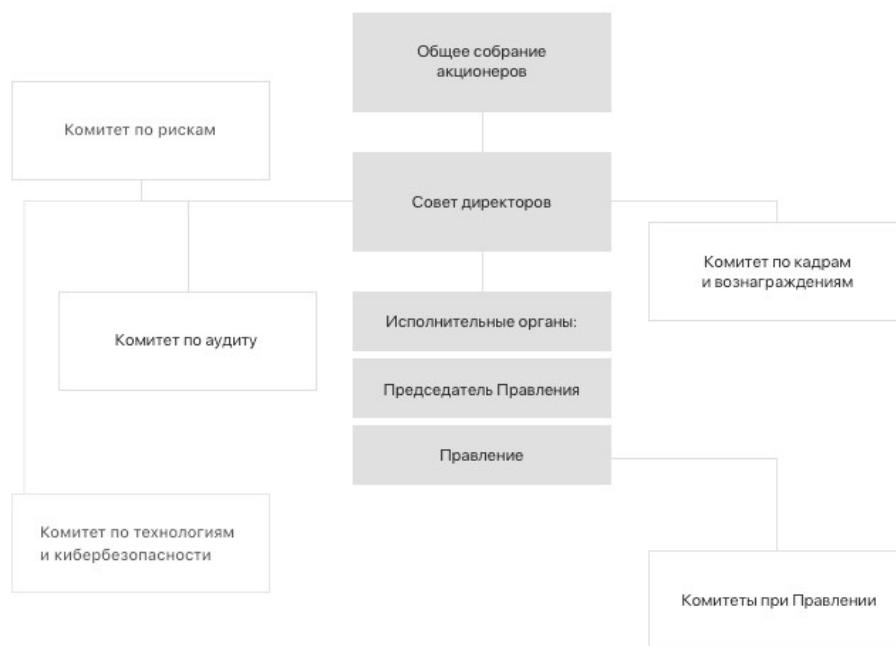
Общее собрание акционеров

Комитет по рискам

Совет директоров

Комитет по кадрам и вознаграждениям

Комитет по аудиту

Исполнительные органы:

Председатель Правления

Правление

Комитет по технологиям и кибербезопасности

Комитеты при Правлении